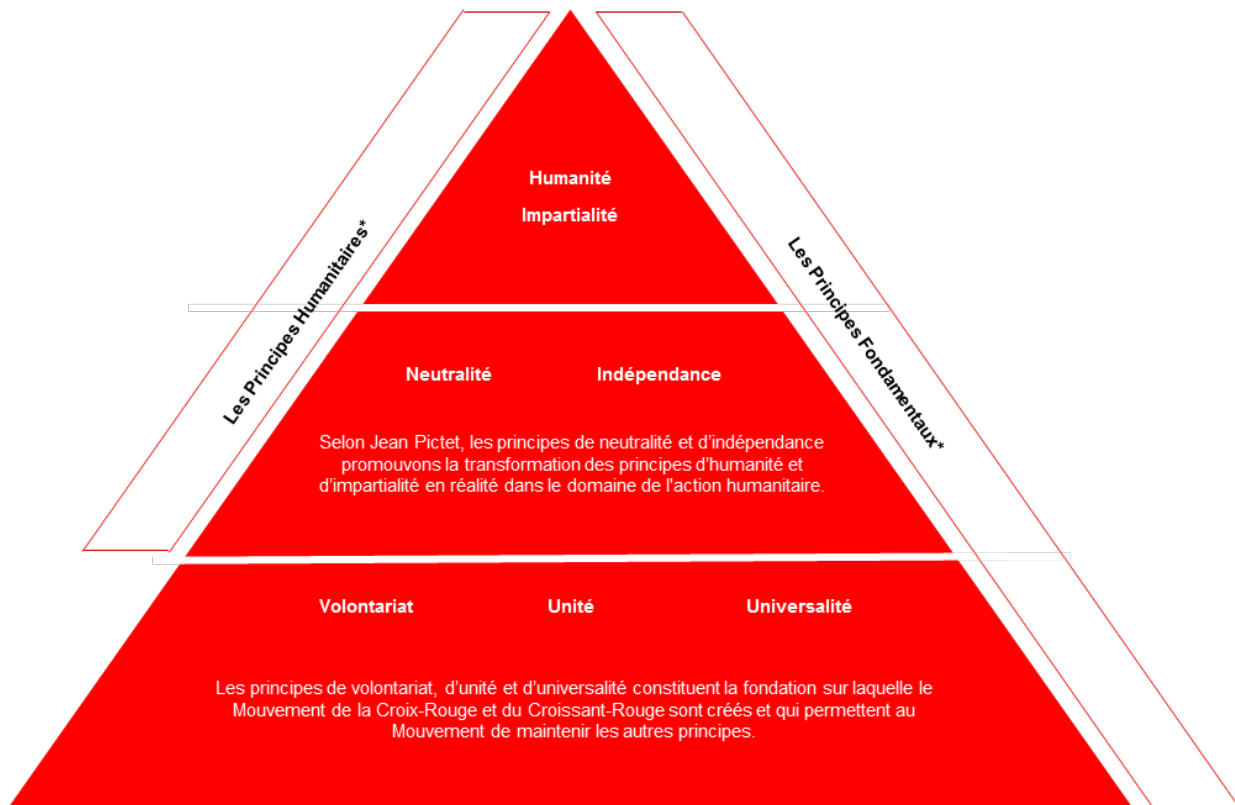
Les Principes Humanitaires*

Humanité

Impartialité

Les Principes Fondamentaux*

Neutralité

Indépendance

Selon Jean Pictet, les principes de neutralité et d'indépendance promouvons la transformation des principes d'humanité et d'impartialité en réalité dans le domaine de l'action humanitaire.

Volontariat

Unité

Universalité

Les principes de volontariat, d'unité et d'universalité constituent la fondation sur laquelle le Mouvement de la Croix-Rouge et du Croissant-Rouge sont créés et qui permettent au Mouvement de maintenir les autres principes.